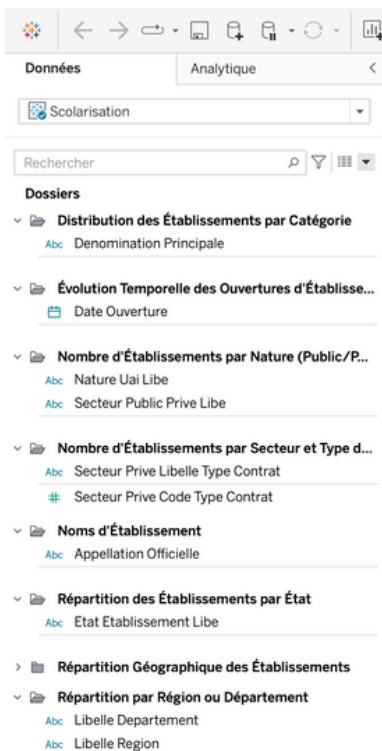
Données

Analytique

<

Scolarisation

Rechercher

Dossiers

Distribution des Établissements par Catégorie

Abc Denomination Principale

Évolution Temporelle des Ouvertures d'Établisse...

Date Ouverture

Nombre d'Établissements par Nature (Public/P...

Abc Nature Uai Libe

Abc Secteur Public Prive Libe

Nombre d'Établissements par Secteur et Type d...

Abc Secteur Prive Libelle Type Contrat

# Secteur Prive Code Type Contrat

Noms d'Établissement

Abc Appellation Officielle

Répartition des Établissements par État

Abc Etat Etablissement Libe

Répartition Géographique des Établissements

Répartition par Région ou Département

Abc Libelle Departement

Abc Libelle Region